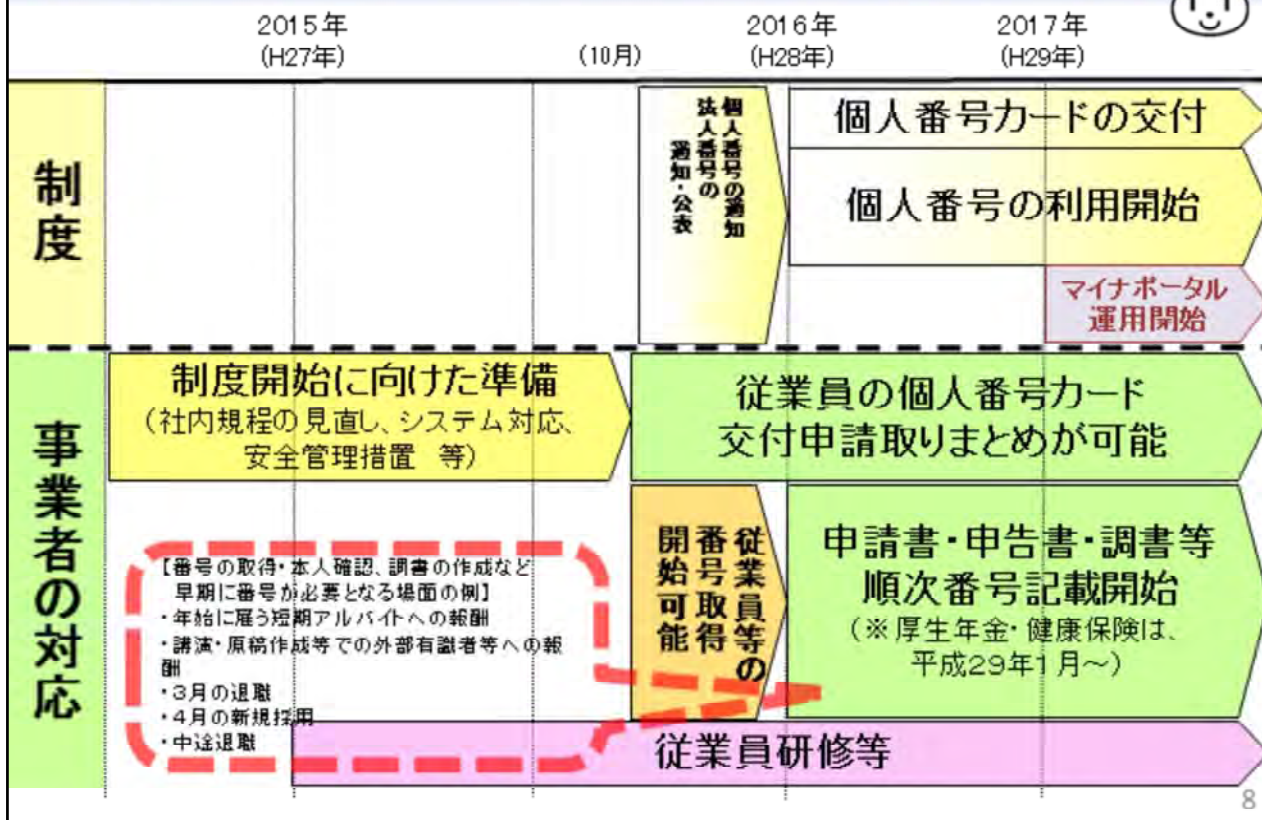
2015年
(H27年)

(10月)

2016年
(H28年)

2017年
(H29年)

制度

個人番号の通知
法人番号の通知・公表

個人番号カードの交付

個人番号の利用開始

マイナポータル
運用開始

事業者の対応

制度開始に向けた準備
（社内規程の見直し、システム対応、安全管理措置　等）

従業員の個人番号カード
交付申請取りまとめが可能

従業員等の番号取得開始可能

申請書・申告書・調書等
順次番号記載開始
（※厚生年金・健康保険は、平成29年1月～）

【番号の取得・本人確認、調書の作成など早期に番号が必要となる場面の例】
・年始に雇う短期アルバイトへの報酬
・講演・原稿作成等での外部有識者等への報酬
・3月の退職
・4月の新規採用
・中途退職

従業員研修等

8